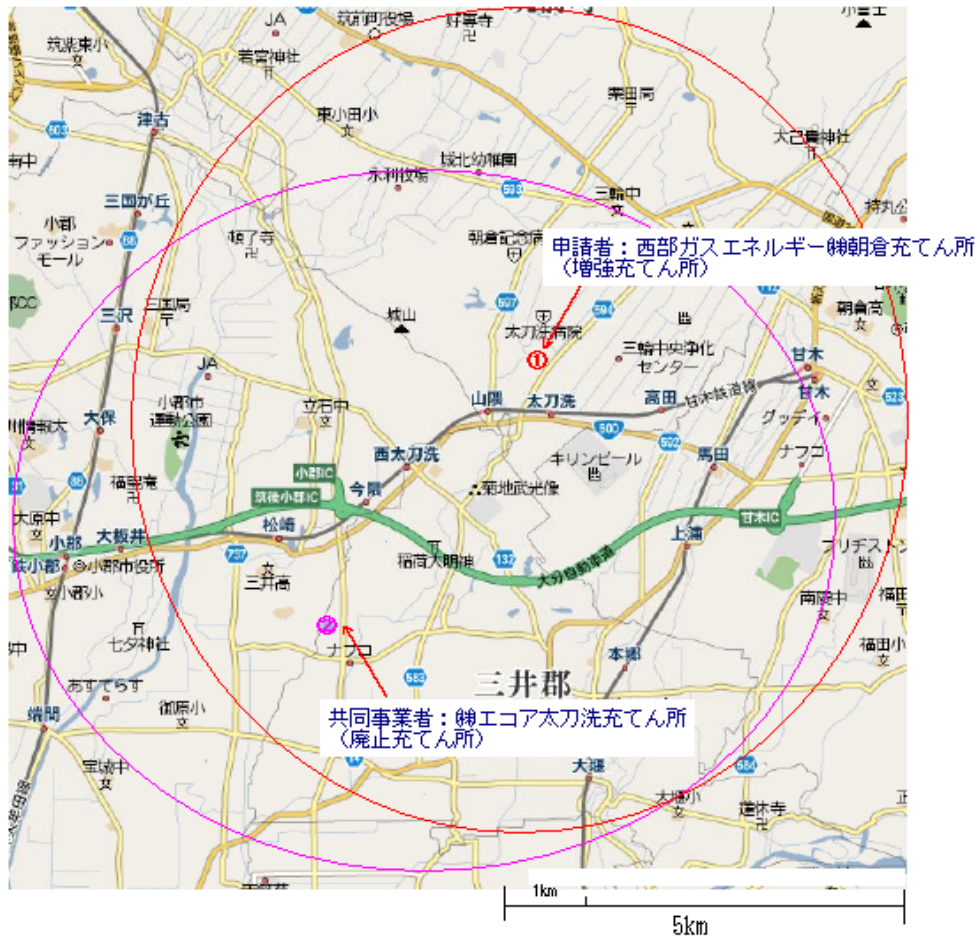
JA
筑前町役場
将軍寺
筑後東小
若宮神社
栗田局
東小田小
大己貴神社
津古
城北幼稚園
永利牧場
三国が丘
三輪中
小郡
ファッションモール
朝倉記念病院
申請者：西部ガスエネルギー㈱朝倉充てん所
（増強充てん所）
三沢
三国局
城山
太刀洗病院
朝倉高
三輪中央浄化センター
甘木
JA
小郡市運動公園
立石中
山隈
太刀洗
高田
甘木鉄道線
甘木
大保
西太刀洗
キリンビール
馬田
グッディ
ナフコ
福童局
小郡IC
今隈
筑後小郡IC
筑紫武光像
大原中
大板井
松崎
甘木IC
小郡
小郡市役所
稲荷大明神
大分自動車道
上浦
ブリヂストン
三井高
南陵中
七夕神社
ナフコ
本郷
福田小
三井郡
あすてらす
御原小
共同事業者：㈱エコア太刀洗充てん所
（廃止充てん所）
端間
宝城中
大堰
大堰小
蓮休寺
1km
5km